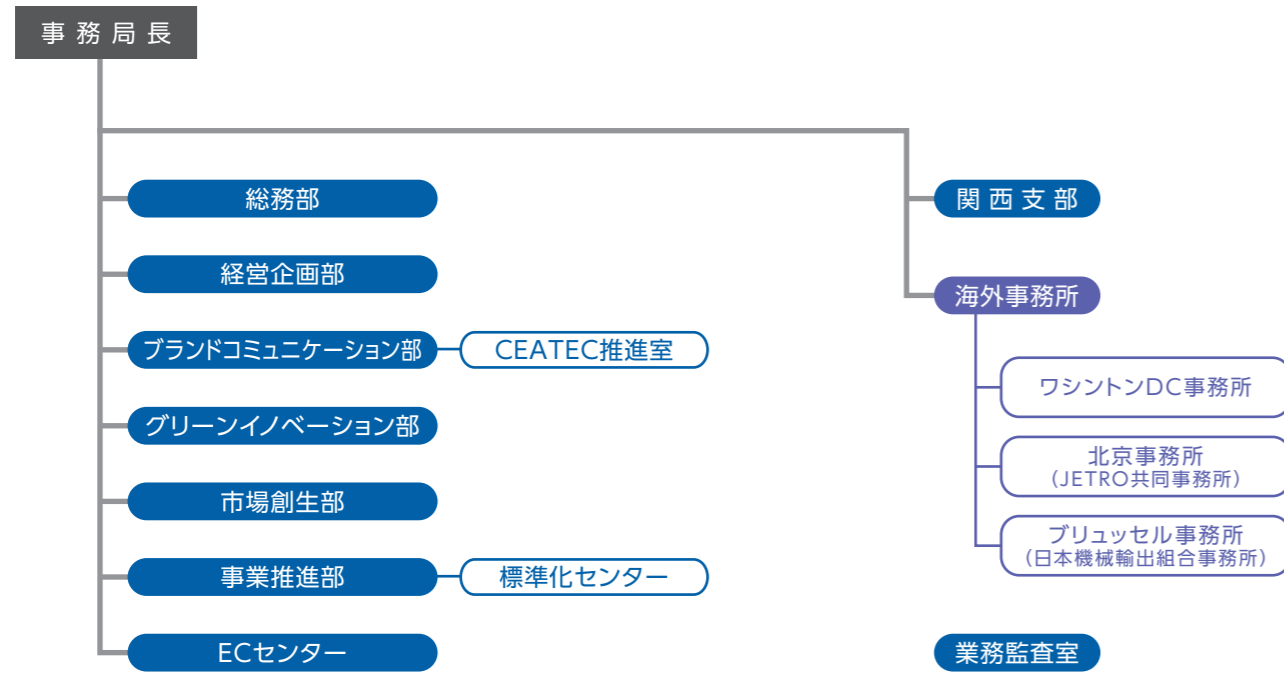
事務局長

総務部

経営企画部

ブランドコミュニケーション部

CEATEC推進室

グリーンイノベーション部

市場創生部

事業推進部

標準化センター

ECセンター

関西支部

海外事務所

ワシントンDC事務所

北京事務所
（JETRO共同事務所）

ブリュッセル事務所
（日本機械輸出組合事務所）

業務監査室